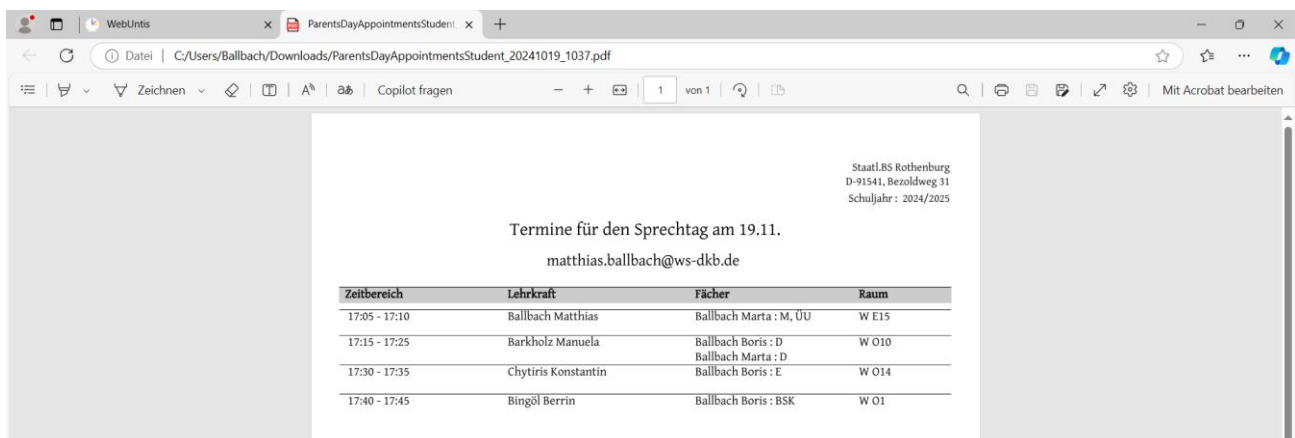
WebUntis
ParentsDayAppointmentsStudent
Datei | C:/Users/Ballbach/Downloads/ParentsDayAppointmentsStudent_20241019_1037.pdf
Zeichnen
Copilot fragen
1 von 1
Mit Acrobat bearbeiten

Staatl.BS Rothenburg
D-91541, Bezoldweg 31
Schuljahr : 2024/2025

Termine für den Sprechtag am 19.11.

matthias.ballbach@ws-dkb.de

| Zeitbereich | Lehrkraft | Fächer | Raum |
|---|---|---|---|
| 17:05 - 17:10 | Ballbach Matthias | Ballbach Marta : M, ÜU | W E15 |
| 17:15 - 17:25 | Barkholz Manuela | Ballbach Boris : D<br>Ballbach Marta : D | W O10 |
| 17:30 - 17:35 | Chytiris Konstantin | Ballbach Boris : E | W O14 |
| 17:40 - 17:45 | Bingöl Berrin | Ballbach Boris : BSK | W O1 |